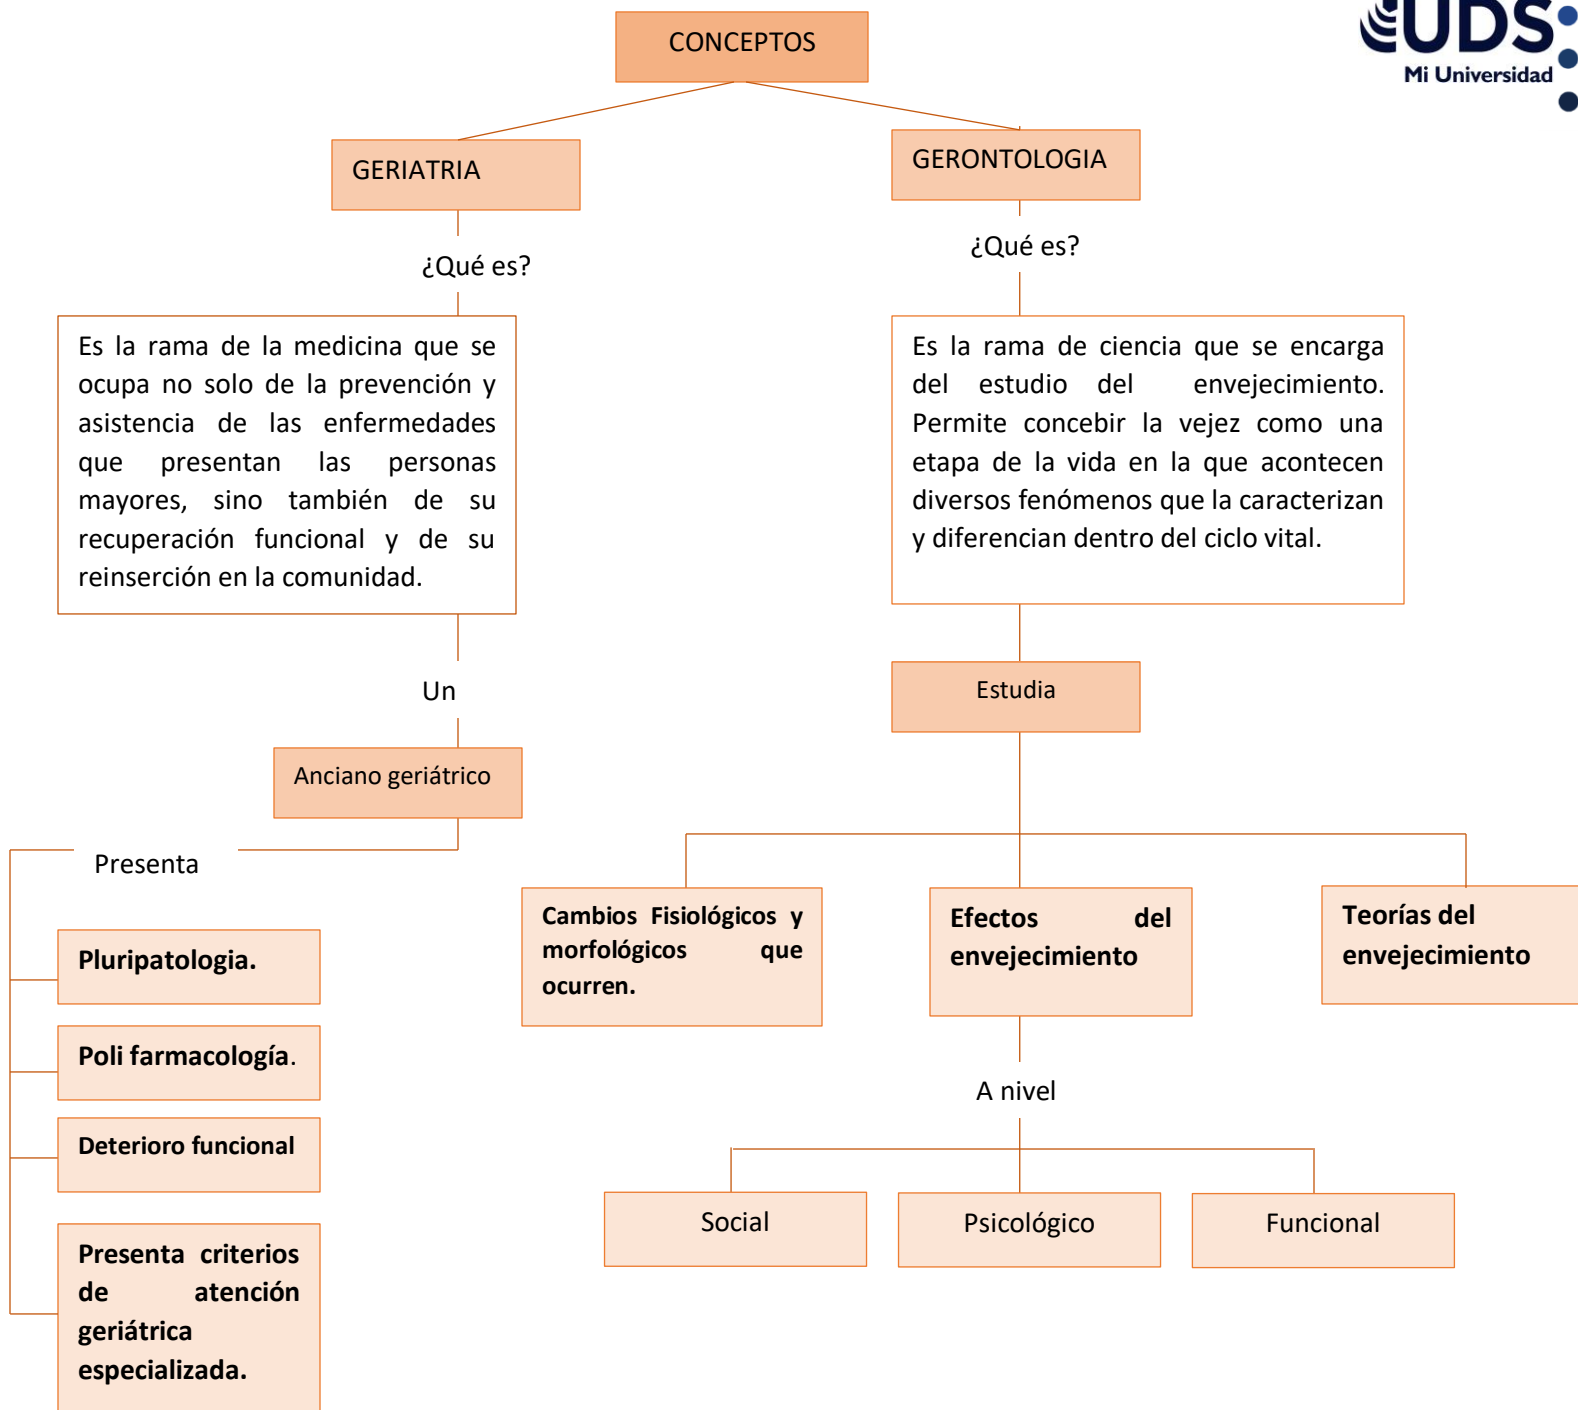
UDS
Mi Universidad

CONCEPTOS

GERIATRIA

¿Qué es?

Es la rama de la medicina que se ocupa no solo de la prevención y asistencia de las enfermedades que presentan las personas mayores, sino también de su recuperación funcional y de su reinserción en la comunidad.

Un

Anciano geriátrico

Presenta

Pluripatologia.

Poli farmacología.

Deterioro funcional

Presenta criterios de atención geriátrica especializada.

GERONTOLOGIA

¿Qué es?

Es la rama de ciencia que se encarga del estudio del envejecimiento. Permite concebir la vejez como una etapa de la vida en la que acontecen diversos fenómenos que la caracterizan y diferencian dentro del ciclo vital.

Estudia

Cambios Fisiológicos y morfológicos que ocurren.

Efectos del envejecimiento

Teorías del envejecimiento

A nivel

Social

Psicológico

Funcional